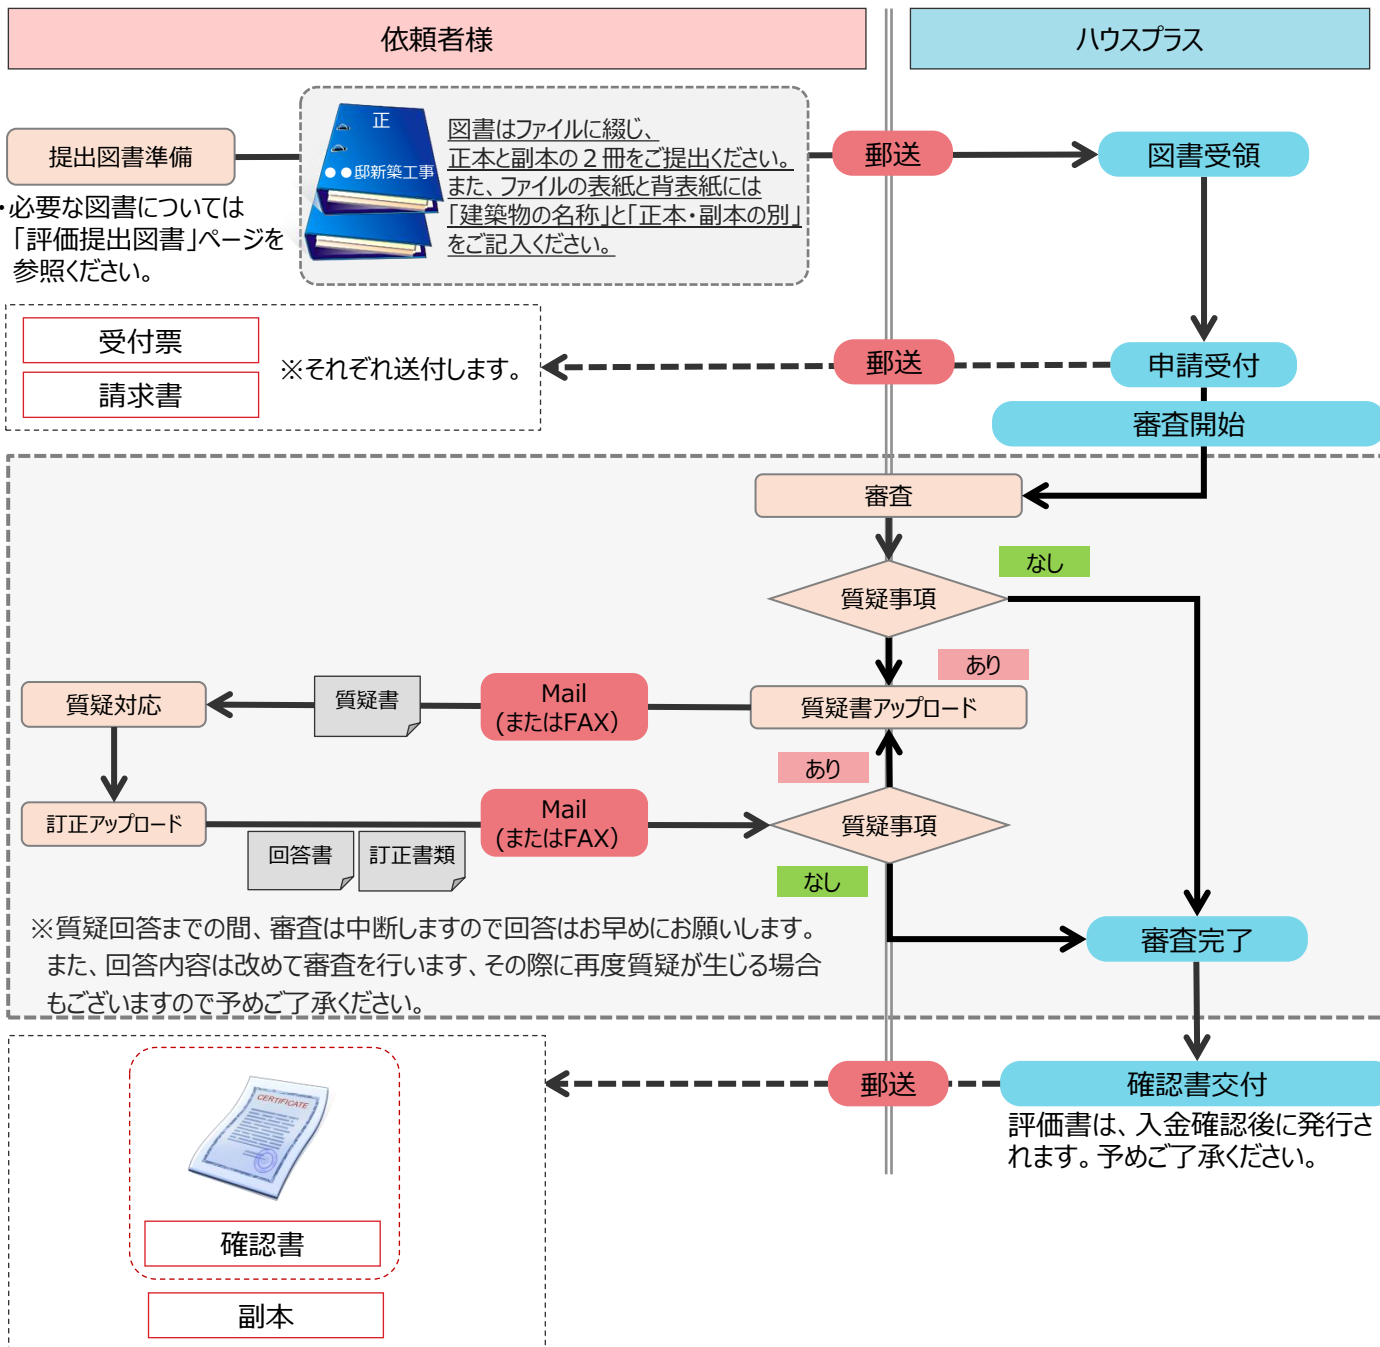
依頼者様

ハウスプラス

提出図書準備

・必要な図書については「評価提出図書」ページを参照ください。

正

●●邸新築工事

図書はファイルに綴じ、正本と副本の２冊をご提出ください。また、ファイルの表紙と背表紙には「建築物の名称」と「正本・副本の別」をご記入ください。

郵送

図書受領

受付票

請求書

※それぞれ送付します。

郵送

申請受付

審査開始

審査

なし

質疑事項

あり

質疑対応

質疑書

Mail
(またはFAX)

質疑書アップロード

あり

訂正アップロード

Mail
(またはFAX)

質疑事項

回答書

訂正書類

なし

※質疑回答までの間、審査は中断しますので回答はお早めにお願いします。
また、回答内容は改めて審査を行います、その際に再度質疑が生じる場合もございますので予めご了承ください。

審査完了

郵送

確認書交付

評価書は、入金確認後に発行されます。予めご了承ください。

CERTIFICATE

確認書

副本